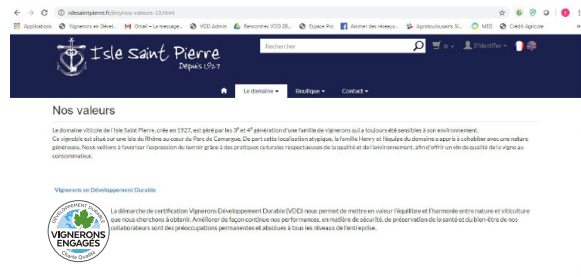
isle-saint-pierre.fr/fr/nos-valeurs-10.html

Applications | Vignerons en Dével... | Gmail – Le message... | VDD Admin | Rencontres VDD 20... | Espace Pro | Animer des réseaux... | Agrotourisme Si... | MSA | Crédit Agricole

Isle Saint Pierre
Depuis 1927

Rechercher

0 | S'identifier

Le domaine | Boutique | Contact

Nos valeurs

Le domaine viticole de l'Isle Saint Pierre, créé en 1927, est géré par les 3e et 4e génération d'une famille de vignerons qui a toujours été sensibles à son environnement.
Ce vignoble est situé sur une île du Rhône au cœur du Parc de Camargue. De part cette localisation atypique, la famille Henry et l'équipe du domaine a appris à collaborer avec une nature généreuse. Nous veillons à favoriser l'expression du terroir grâce à des pratiques culturales respectueuses de la qualité et de l'environnement, afin d'offrir un vin de qualité de la vigne au consommateur.

Vignerons en Développement Durable

DÉVELOPPEMENT DURABLE
VIGNERONS ENGAGÉS
Charte Qualité

La démarche de certification Vignerons Développement Durable (VDD) nous permet de mettre en valeur l'équilibre et l'harmonie entre nature et viticulture que nous cherchons à obtenir. Améliorer de façon continue nos performances, en matière de sécurité, de préservation de la santé et du bien-être de nos collaborateurs sont des préoccupations permanentes et absolues à tous les niveaux de l'entreprise.